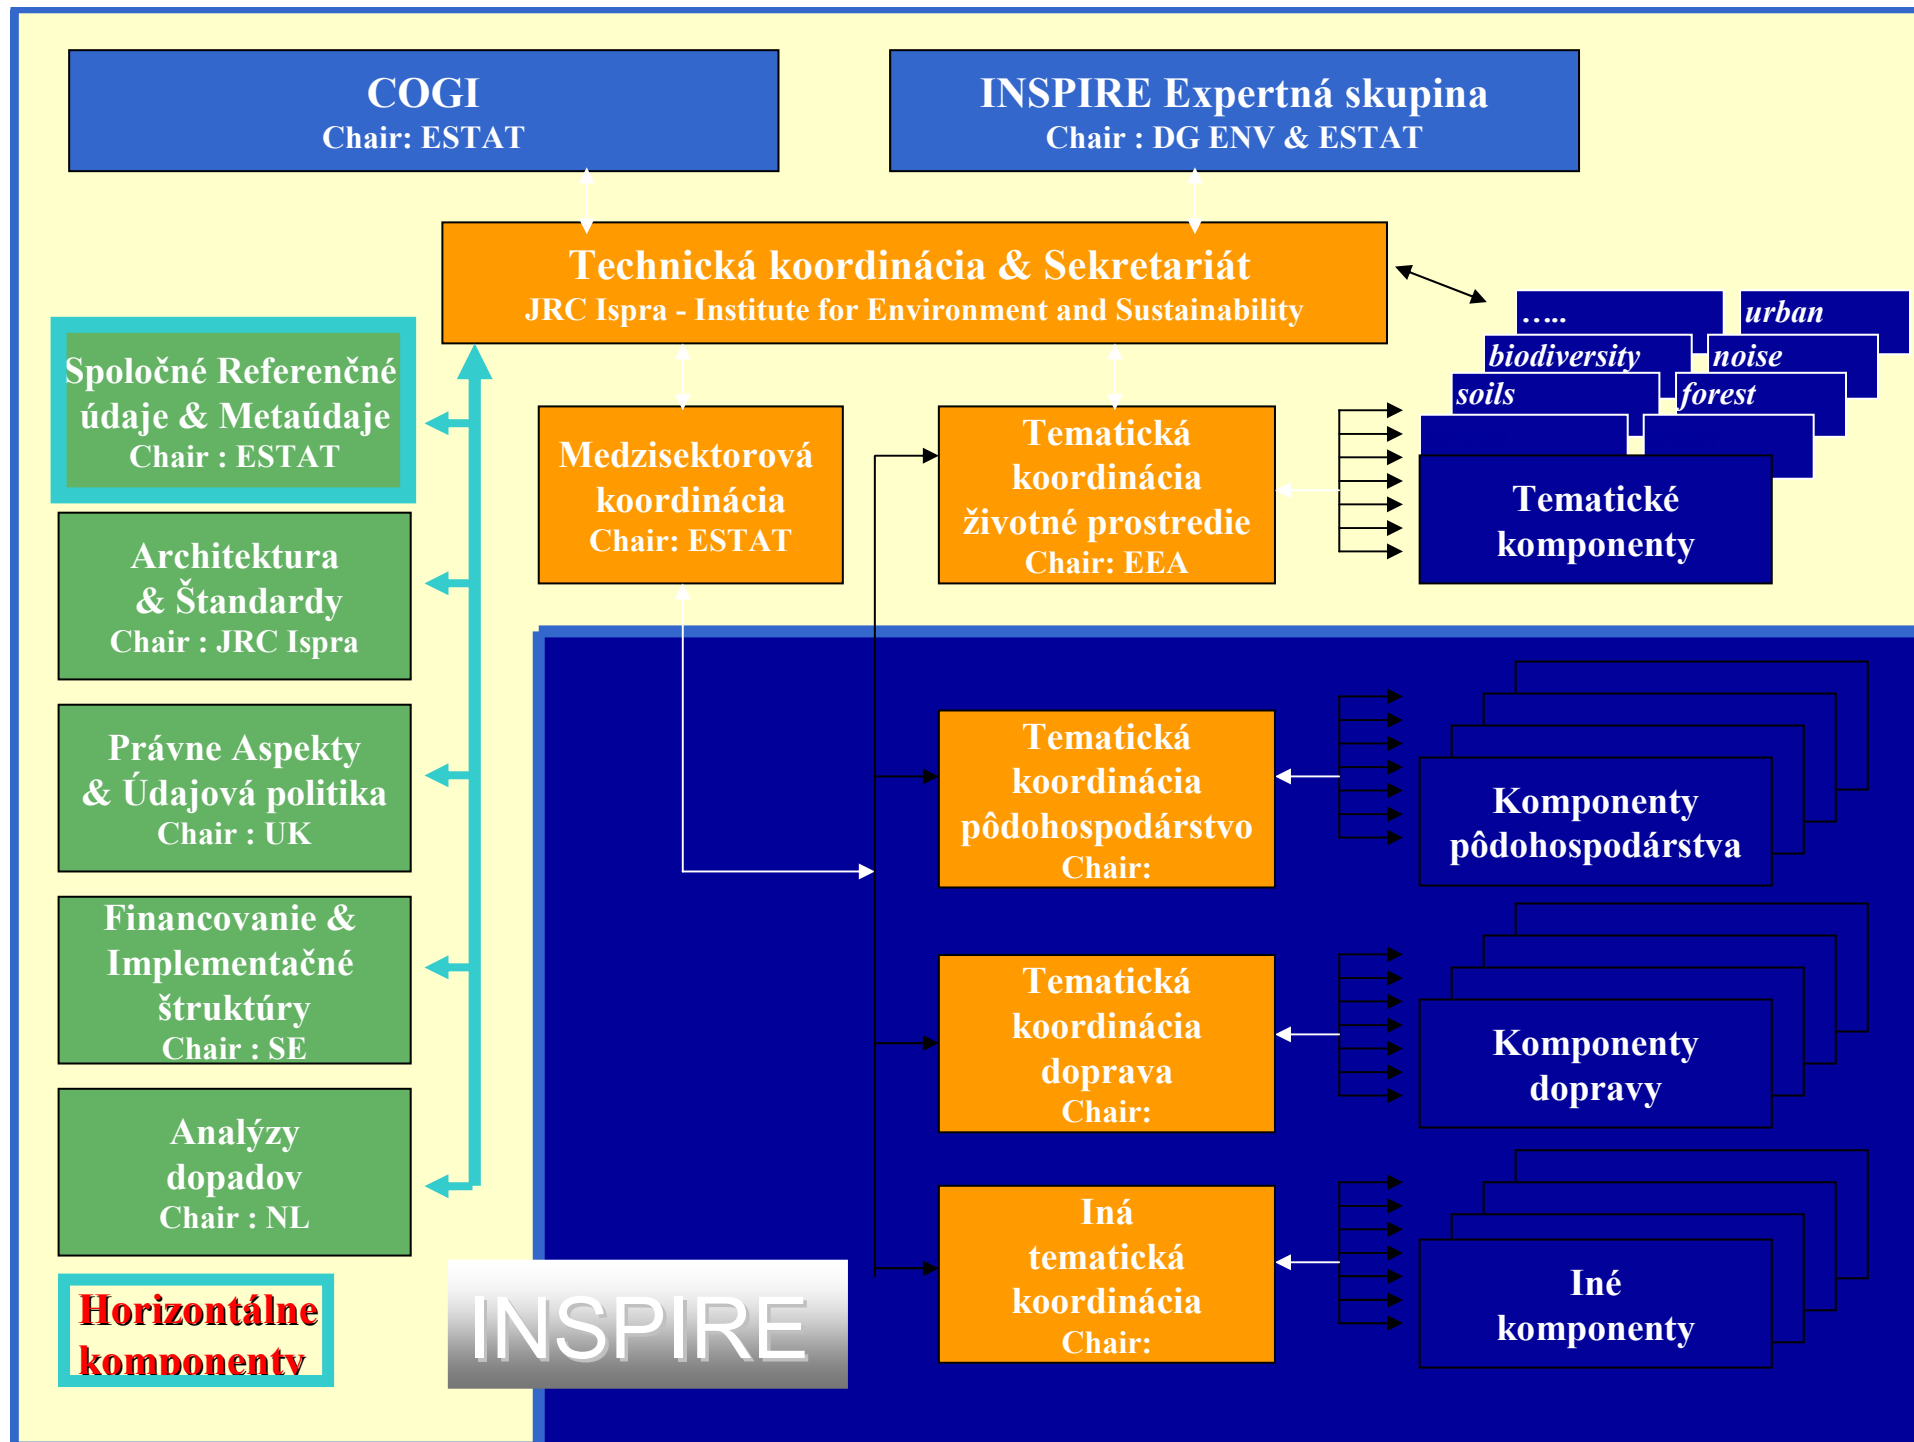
COGI
Chair: ESTAT

INSPIRE Expertná skupina
Chair : DG ENV & ESTAT

Technická koordinácia & Sekretariát
JRC Ispra - Institute for Environment and Sustainability

…..
urban
biodiversity
noise
soils
forest

Spoločné Referenčné údaje & Metaúdaje
Chair : ESTAT

Medzisektorová koordinácia
Chair: ESTAT

Tematická koordinácia životné prostredie
Chair: EEA

Tematické komponenty

Architektúra & Štandardy
Chair : JRC Ispra

Právne Aspekty & Údajová politika
Chair : UK

Tematická koordinácia pôdohospodárstvo
Chair:

Komponenty pôdohospodárstva

Financovanie & Implementačné štruktúry
Chair : SE

Tematická koordinácia doprava
Chair:

Komponenty dopravy

Analýzy dopadov
Chair : NL

Iná tematická koordinácia
Chair:

Iné komponenty

Horizontálne komponenty

INSPIRE